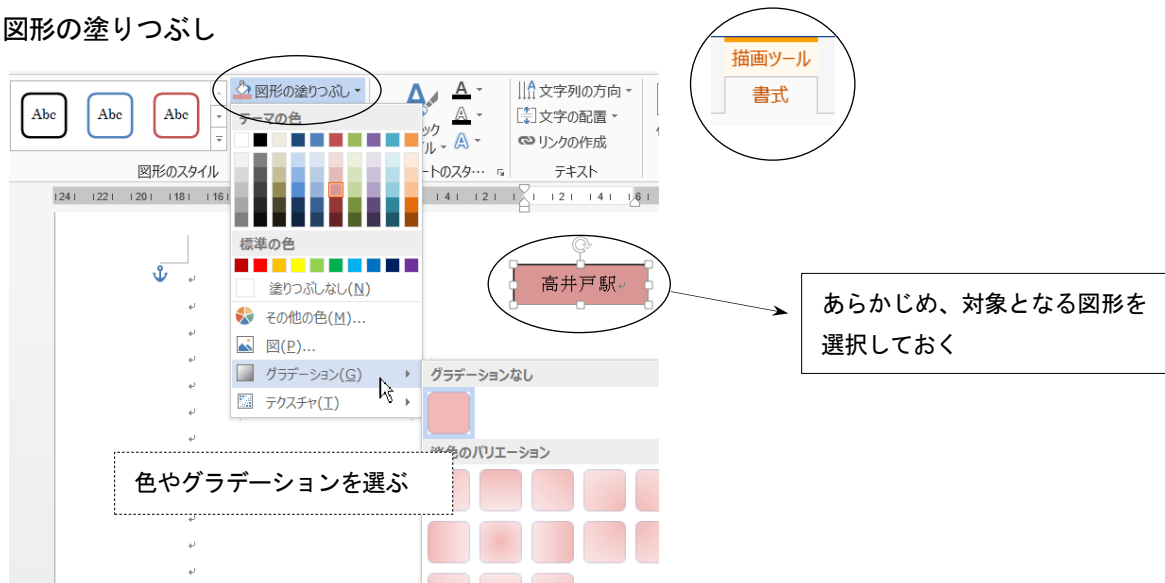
図形の塗りつぶし

描画ツール
書式

Abc Abc Abc
図形のスタイル
図形の塗りつぶし
テーマの色
標準の色
塗りつぶしなし(N)
その他の色(M)...
図(P)...
グラデーション(G)
テクスチャ(T)
グラデーションなし
淡色のバリエーション
文字列の方向
文字の配置
リンクの作成
テキスト

高井戸駅

あらかじめ、対象となる図形を選択しておく

色やグラデーションを選ぶ